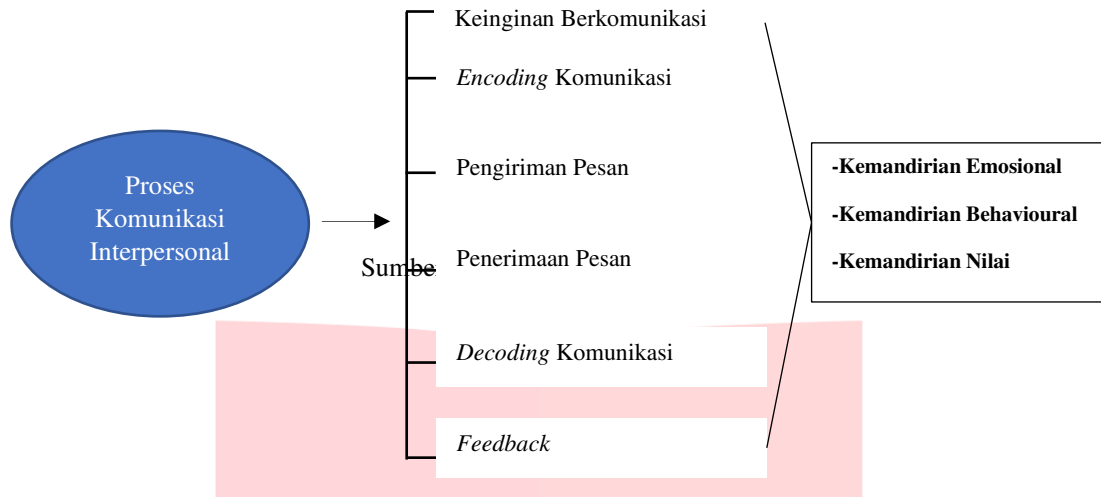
Proses Komunikasi Interpersonal

Keinginan Berkomunikasi

*Encoding* Komunikasi

Pengiriman Pesan

Sumbe Penerimaan Pesan

*Decoding* Komunikasi

*Feedback*

**-Kemandirian Emosional**

**-Kemandirian Behavioural**

**-Kemandirian Nilai**